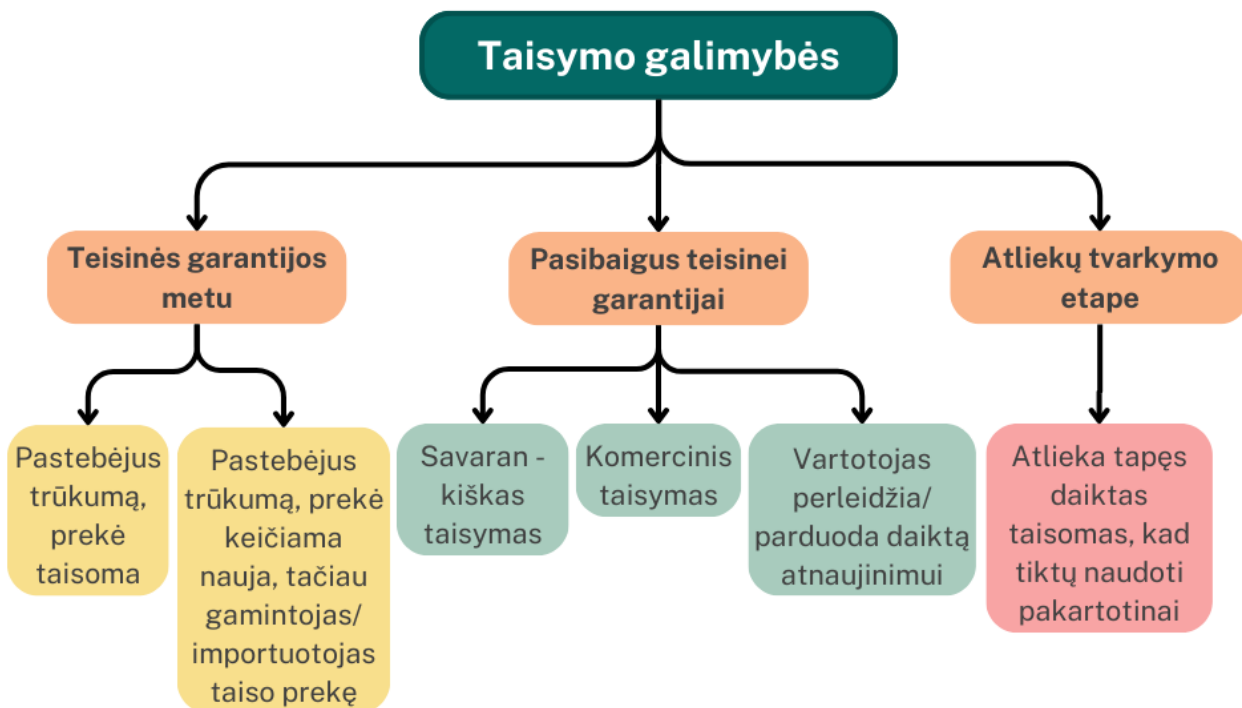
Taisymo galimybės

Teisinės garantijos metu

Pasibaigus teisinei garantijai

Atliekų tvarkymo etape

Pastebėjus trūkumą, prekė taisoma

Pastebėjus trūkumą, prekė keičiama nauja, tačiau gamintojas/ importuotojas taiso prekę

Savaran - kiškas taisymas

Komercinis taisymas

Vartotojas perleidžia/ parduoda daiktą atnaujinimui

Atlieka tapęs daiktas taisomas, kad tiktų naudoti pakartotinai